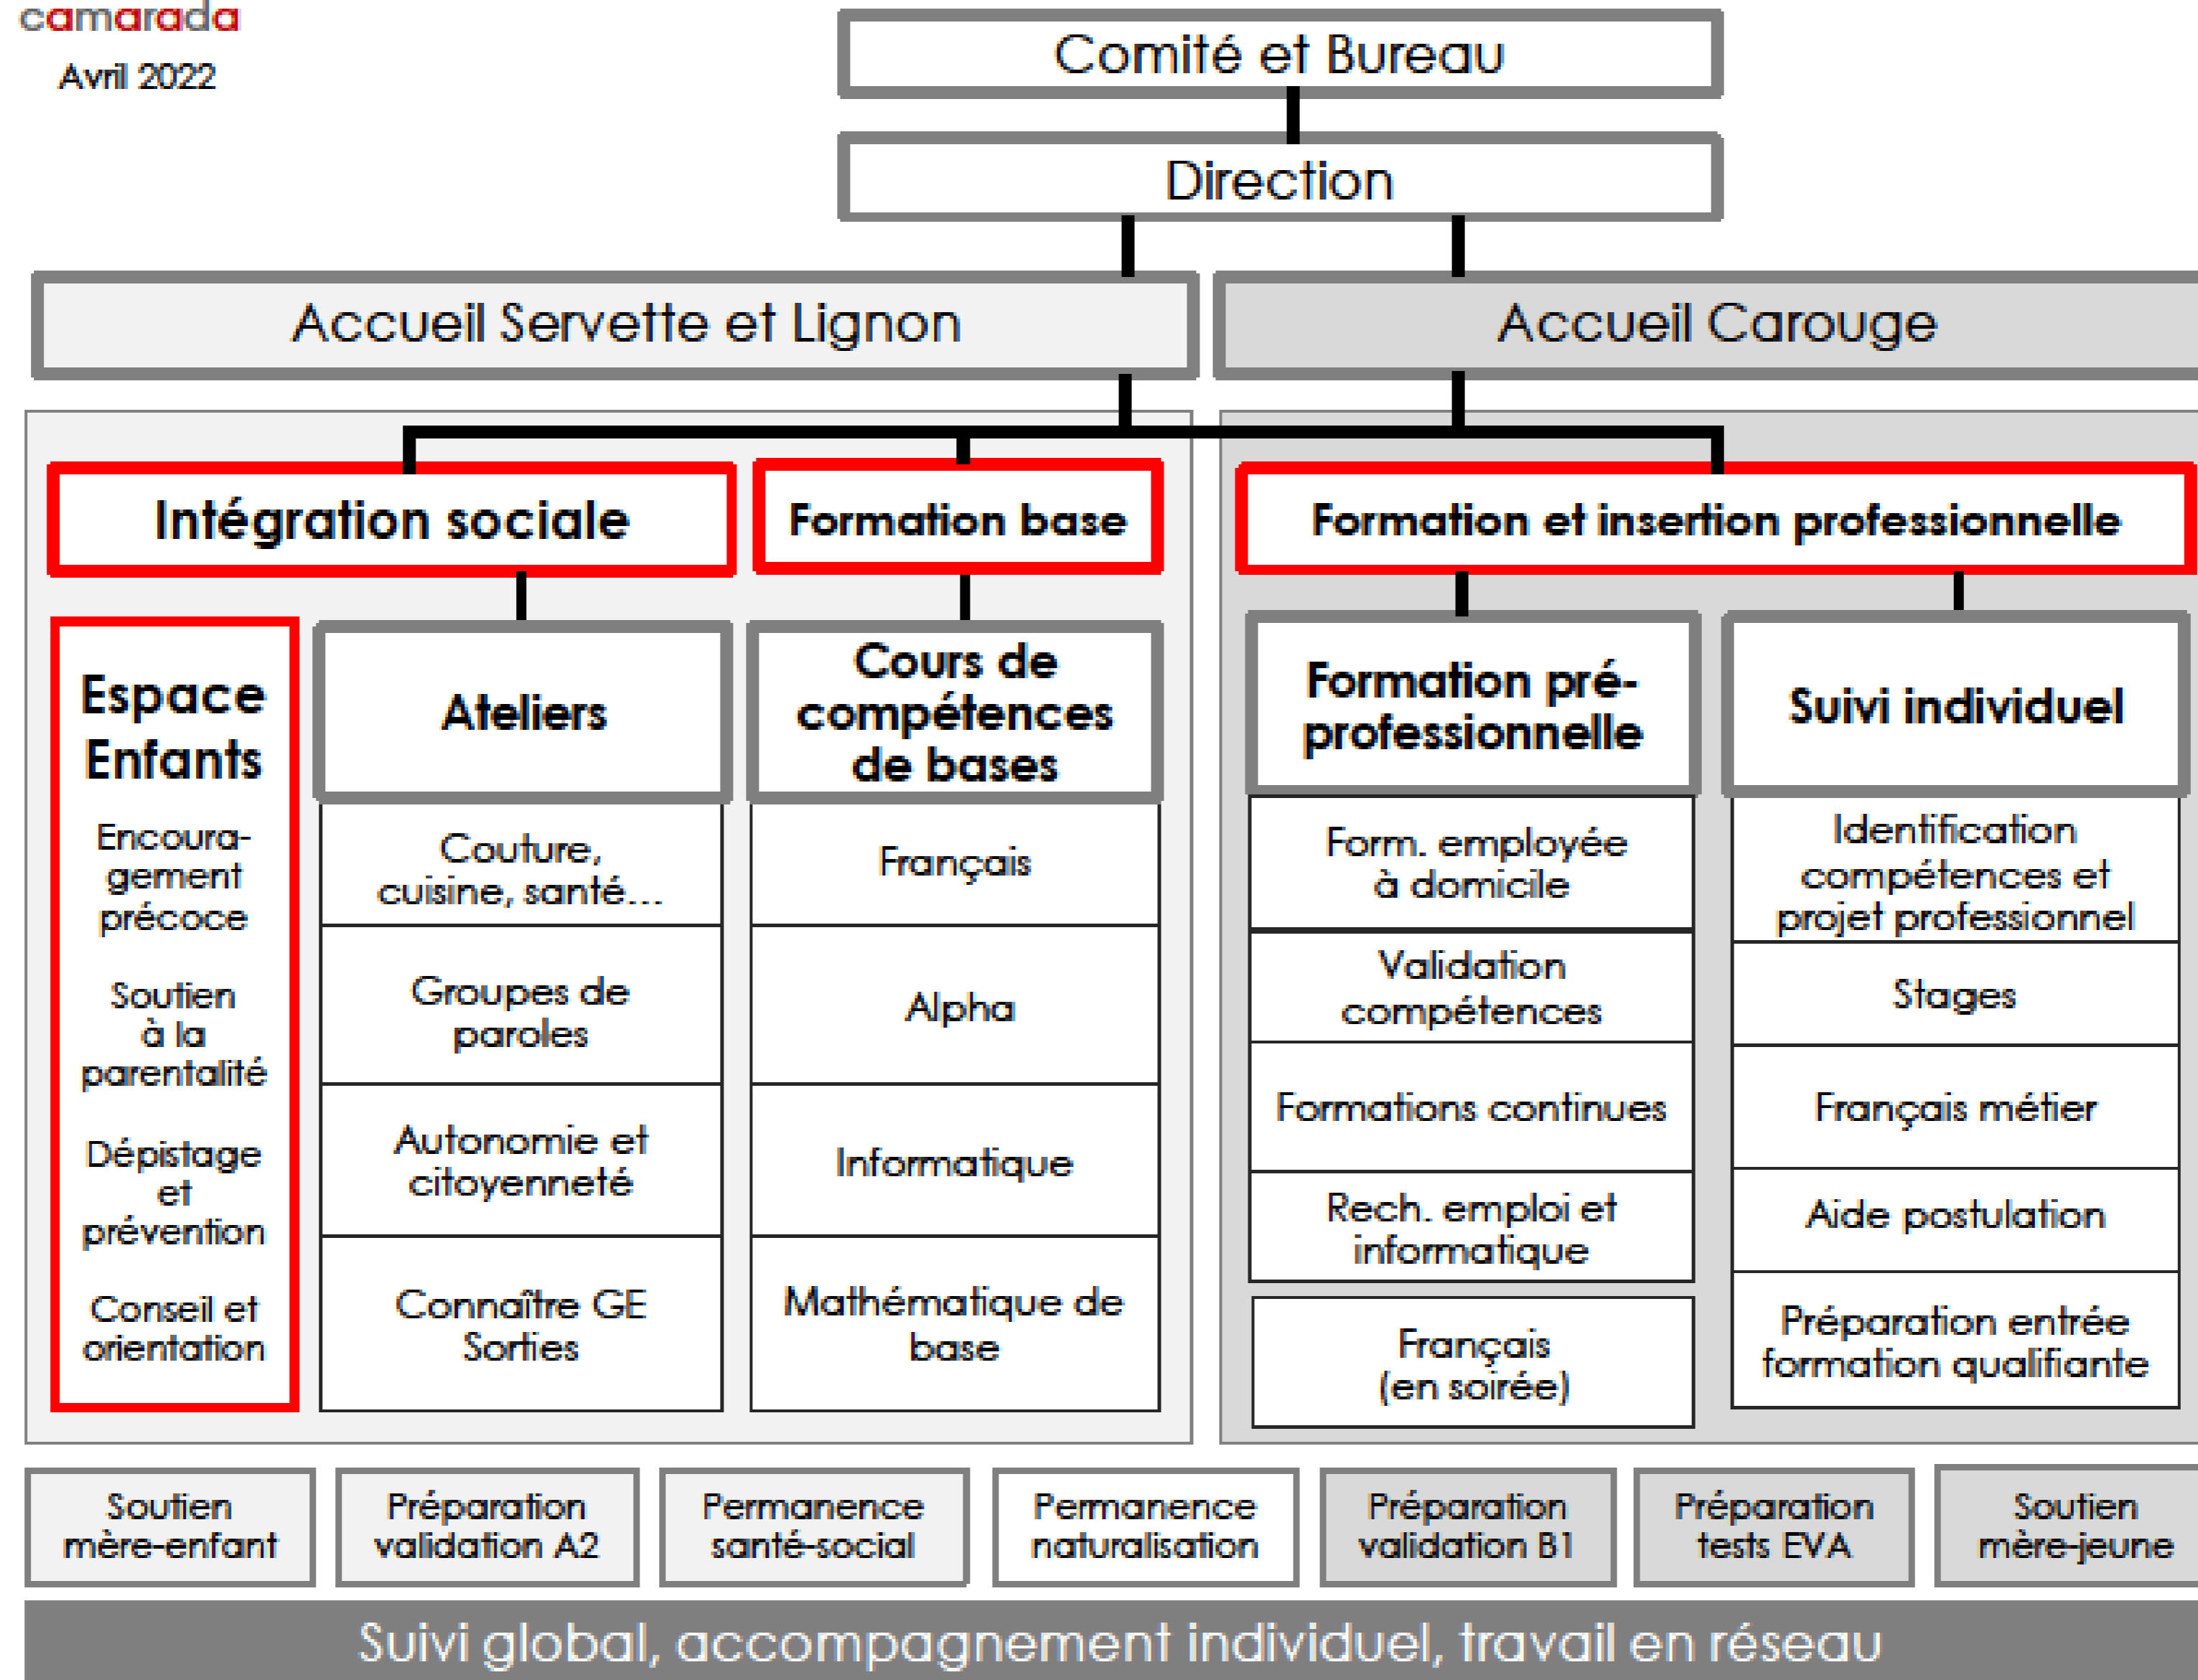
camarada
Avril 2022

Comité et Bureau

Direction

Accueil Servette et Lignon

Accueil Carouge

Intégration sociale

Formation base

Formation et insertion professionnelle

Espace Enfants
Encouragement précoce
Soutien à la parentalité
Dépistage et prévention
Conseil et orientation

Ateliers
Couture, cuisine, santé…
Groupes de paroles
Autonomie et citoyenneté
Connaître GE Sorties

Cours de compétences de bases
Français
Alpha
Informatique
Mathématique de base

Formation pré-professionnelle
Form. employée à domicile
Validation compétences
Formations continues
Rech. emploi et informatique
Français (en soirée)

Suivi individuel
Identification compétences et projet professionnel
Stages
Français métier
Aide postulation
Préparation entrée formation qualifiante

Soutien mère-enfant

Préparation validation A2

Permanence santé-social

Permanence naturalisation

Préparation validation B1

Préparation tests EVA

Soutien mère-jeune

Suivi global, accompagnement individuel, travail en réseau